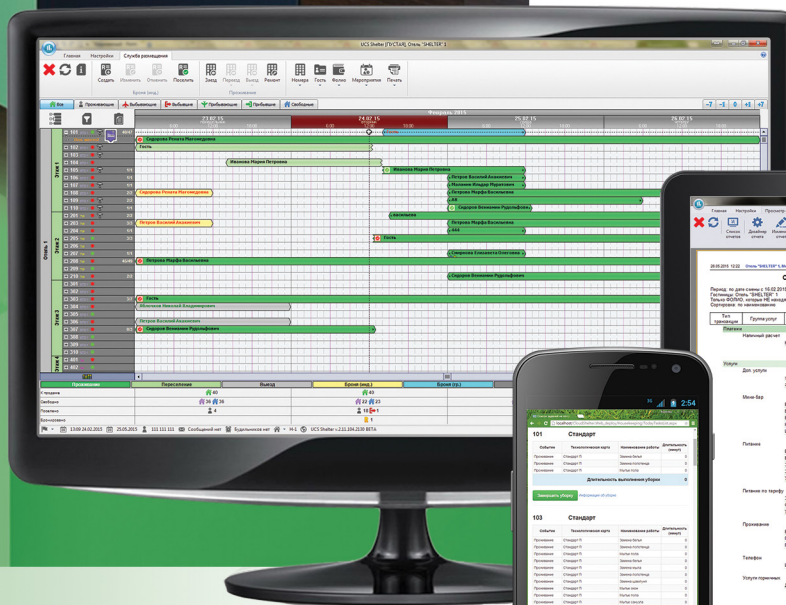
UCS Shelter [ПУСТАЯ]. Отель "SHELTER" 1

Главная Настройки Служба размещения

Создать Изменить Отменить Поселить
Бронь (инд.)

Заезд Перезд Выезд Ремонт
Проживание

Номера Гость Фолио Мероприятия Печать

Все Проживание Выбывающие Выбывшие Прибывающие Прибывшие Свободные

-7 -1 0 +1 +7

Февраль 2015

23.02.15 24.02.15 25.02.15 26.02.15

Этаж 1 Этаж 2 Этаж 3 Этаж 4 Отель 1

Сидорова Рената Магомедовна
Гость
Иванова Мария Петровна
Иванова Мария Петровна
Петров Василий Анатольевич
Малинин Кондрат Муратович
Петрова Марфа Васильевна
Сидорова Рената Магомедовна
АА
Сидоров Вениамин Рудольфович
Петров Василий Анатольевич
Петрова Марфа Васильевна
Гость
Петрова Марфа Васильевна
Смирнова Елизавета Олеговна
Сидоров Вениамин Рудольфович
Гость
Иванова Николай Владимирович
Петров Василий Анатольевич
Сидоров Вениамин Рудольфович

Проживание Переселение Выезд Бронь (инд.) Бронь (гр.)

К продаже
Свободно
Повелено
Бронировано

40 40 36 26 22 23 4 18 1

13:09 24.02.2015 25.05.2015 111 111 111 Сообщений нет Будильников нет UCS Shelter v.2.11.104.2130 BETA

Главная Настройки Просмотр
Список отчетов Дизайнер отчета

28.03.2015 12:22 Отель "SHELTER" 1

Период: по дате смены с 16.02.2015
Гостиницы: Отель "SHELTER" 1
Только ФОЛИО, которые НЕ находятся
Сортировка: по наименованию

Тип транзакции Группа услуг
Платежи
Наличный расчет
Услуги
Доп. услуги
Мини-бар
Питание
Питание по тарифу
Проживание
Телефон
Услуги горничных

2:54

101 Стандарт

Событие Технологическая карта Наименование работы Длительность (минут)
Проживание Стандарт П Замена белья 0
Проживание Стандарт П Замена полотенца 0
Проживание Стандарт П Мытье пола 0

Длительность выполнения уборки 0

Завершить уборку Информация об уборке

103 Стандарт

Событие Технологическая карта Наименование работы Длительность (минут)
Проживание Стандарт П Замена белья 0
Проживание Стандарт П Замена полотенца 0
Проживание Стандарт П Мытье пола 0
Проживание Стандарт П Замена белья 0
Проживание Стандарт П Замена мыла 0
Проживание Стандарт П Замена шампуня 0
Проживание Стандарт П Мытье пола 0
Проживание Стандарт П Мытье посуды 0